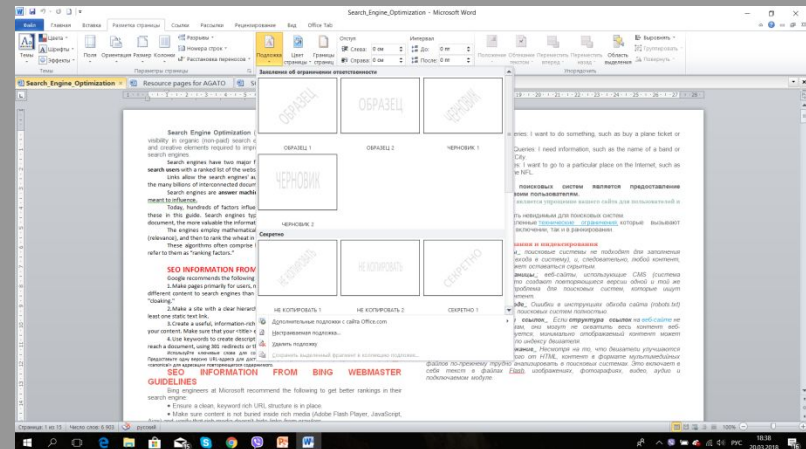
Search_Engine_Optimization - Microsoft Word

Файл Главная Вставка Разметка страницы Ссылки Рассылки Рецензирование Вид Office Tab

Темы Цвета Шрифты Эффекты Поля Ориентация Размер Колонки Разрывы Номера строк Расстановка переносов Подложка Цвет страницы Границы страниц Отступ Слева: 0 см Справа: 0 см Интервал До: 0 пт После: 0 пт Положение Обтекание текстом Переместить вперед Переместить назад Область выделения Выровнять Группировать Повернуть

Темы Параметры страницы Упорядочить

Search_Engine_Optimization Resource pages for AGATO

Заявление об ограничении ответственности

ОБРАЗЕЦ ОБРАЗЕЦ ЧЕРНОВИК

ОБРАЗЕЦ 1 ОБРАЗЕЦ 2 ЧЕРНОВИК 1

ЧЕРНОВИК

ЧЕРНОВИК 2

Секретно

НЕ КОПИРОВАТЬ НЕ КОПИРОВАТЬ СЕКРЕТНО

НЕ КОПИРОВАТЬ 1 НЕ КОПИРОВАТЬ 2 СЕКРЕТНО 1

Дополнительные подложки с сайта Office.com
Настраиваемая подложка...
Удалить подложку
Сохранить выделенный фрагмент в коллекцию подложек...

Search Engine Optimization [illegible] visibility in organic (non-paid) search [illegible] and creative elements required to improve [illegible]

Search engines have two major f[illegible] search users with a ranked list of the webs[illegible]

Links allow the search engines' au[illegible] the many billions of interconnected docum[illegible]

Search engines are answer machi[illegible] meant to influence.

Today, hundreds of factors influe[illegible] these in this guide. Search engines typ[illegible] document, the more valuable the informat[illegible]

The engines employ mathematical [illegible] (relevance), and then to rank the wheat in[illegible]

These algorithms often comprise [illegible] refer to them as "ranking factors."

SEO INFORMATION FROM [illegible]

Google recommends the following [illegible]

1.Make pages primarily for users, n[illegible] different content to search engines than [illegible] "cloaking."

2.Make a site with a clear hierarc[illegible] least one static text link.

3.Create a useful, information-rich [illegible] your content. Make sure that your <title> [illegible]

4.Use keywords to create descript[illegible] reach a document, using 301 redirects or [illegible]

SEO INFORMATION FROM BING WEBMASTER GUIDELINES

Bing engineers at Microsoft recommend the following to get better rankings in their search engine:

• Ensure a clean, keyword rich URL structure is in place.

• Make sure content is not buried inside rich media (Adobe Flash Player, JavaScript, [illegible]

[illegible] queries: I want to do something, such as buy a plane ticket or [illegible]

Queries: I need information, such as the name of a band or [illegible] City.

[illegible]: I want to go to a particular place on the Internet, such as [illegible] NFL.

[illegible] поисковых систем является предоставление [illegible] пользователям.

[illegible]

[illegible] невидимыми для поисковых систем.

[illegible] технические ограничения, которые вызывают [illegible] включении, так и в ранжировании.

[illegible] и индексирования

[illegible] поисковые системы не подходят для заполнения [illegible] входа в систему), и, следовательно, любой контент, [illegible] может оставаться скрытым.

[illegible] веб-сайты, использующие CMS (система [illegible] создают повторяющиеся версии одной и той же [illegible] для поисковых систем, которые ищут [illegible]

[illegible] Ошибки в инструкциях обхода сайта (robots.txt) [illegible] поисковых систем полностью.

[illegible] Если структура ссылок на веб-сайте не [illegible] они могут не охватить весь контент веб-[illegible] минимально отображаемый контент может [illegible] индексом двигателя.

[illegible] Несмотря на то, что двигатели улучшаются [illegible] НТML, контент в формате мультимедийных файлов по-прежнему трудно анализировать в поисковых системах. Это включает в себя текст в файлах Flash, изображениях, фотографиях, видео, аудио и подключаемом модуле.

Страница: 1 из 15 Число слов: 5 503 русский 100%

РУС 18:38 20.03.2018